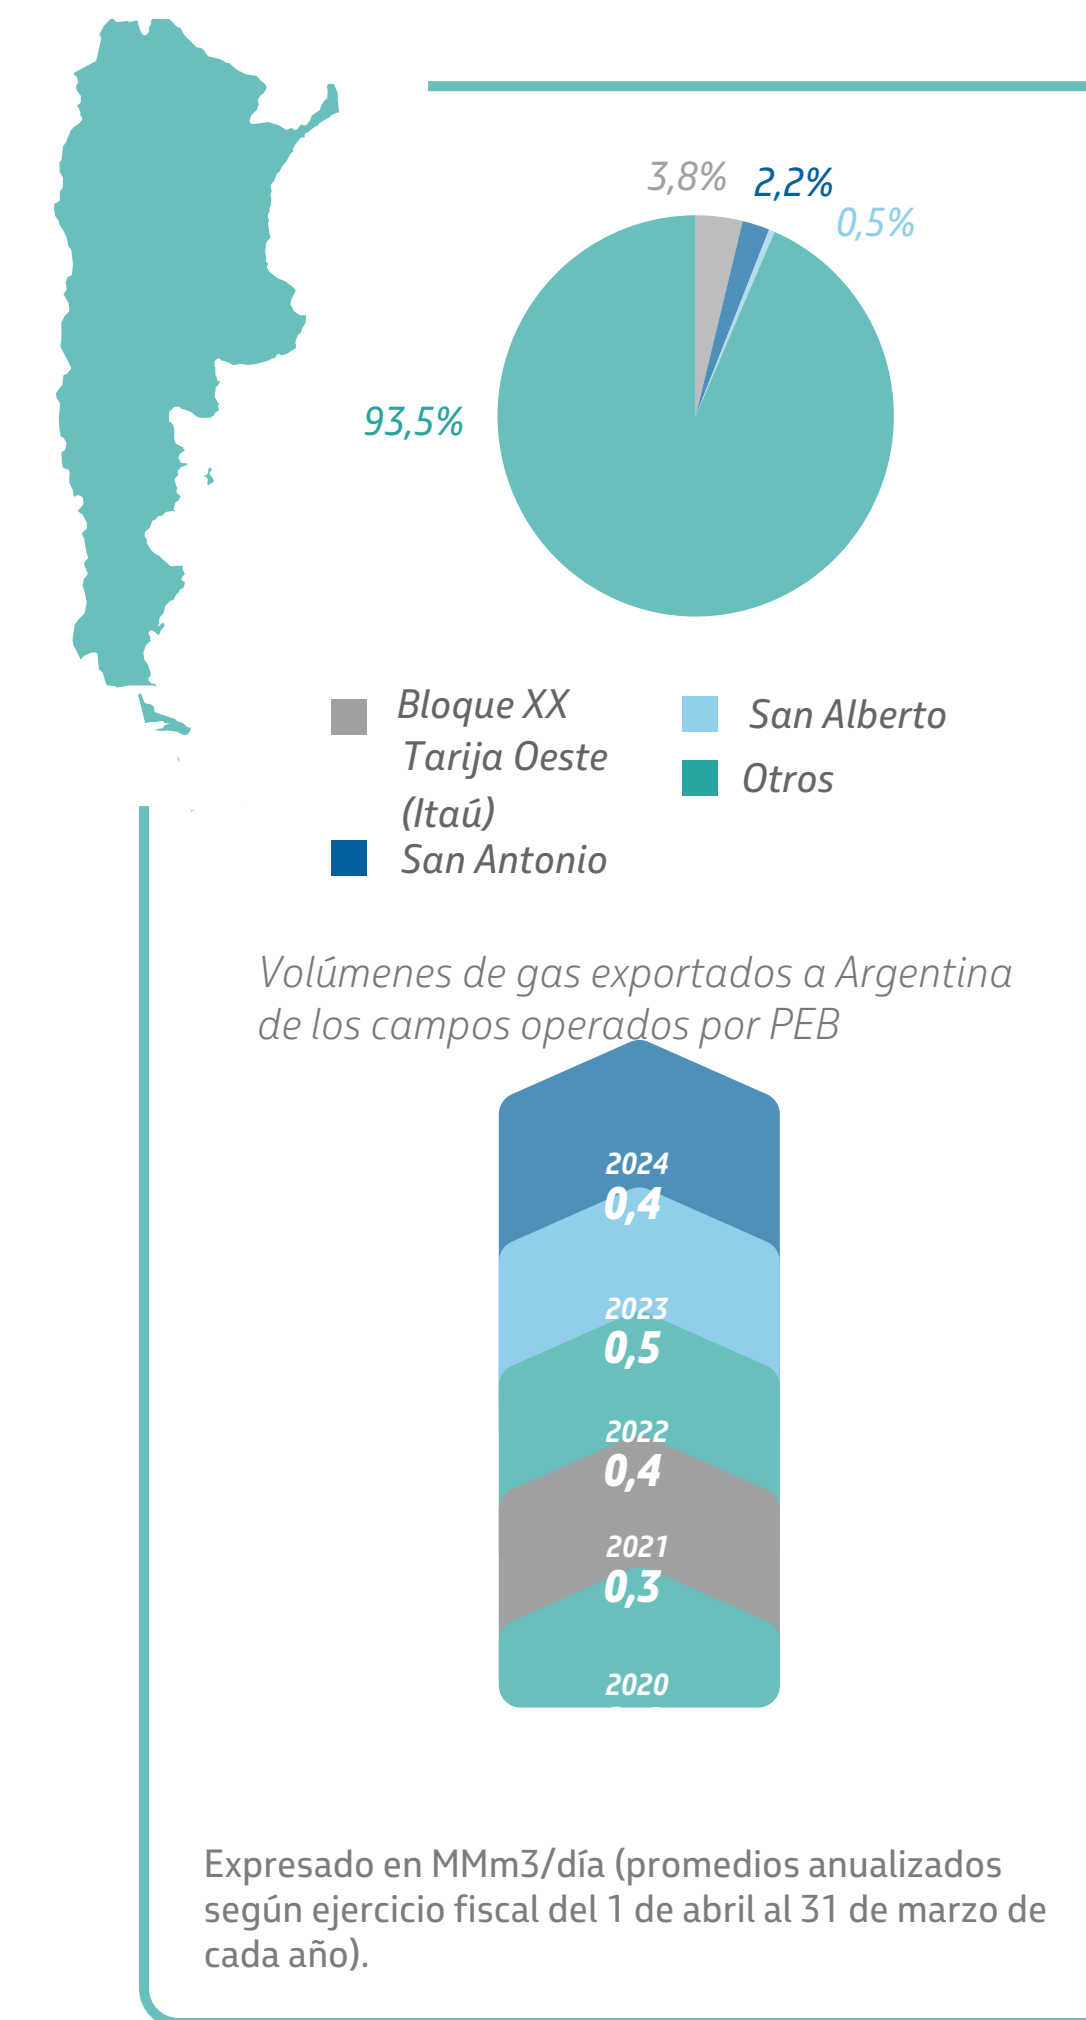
3,8%
2,2%
0,5%
93,5%

Bloque XX Tarija Oeste (Itaú)
San Antonio
San Alberto
Otros

Volúmenes de gas exportados a Argentina de los campos operados por PEB

2024
0,4
2023
0,5
2022
0,4
2021
0,3
2020
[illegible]

Expresado en MMm3/día (promedios anualizados según ejercicio fiscal del 1 de abril al 31 de marzo de cada año).